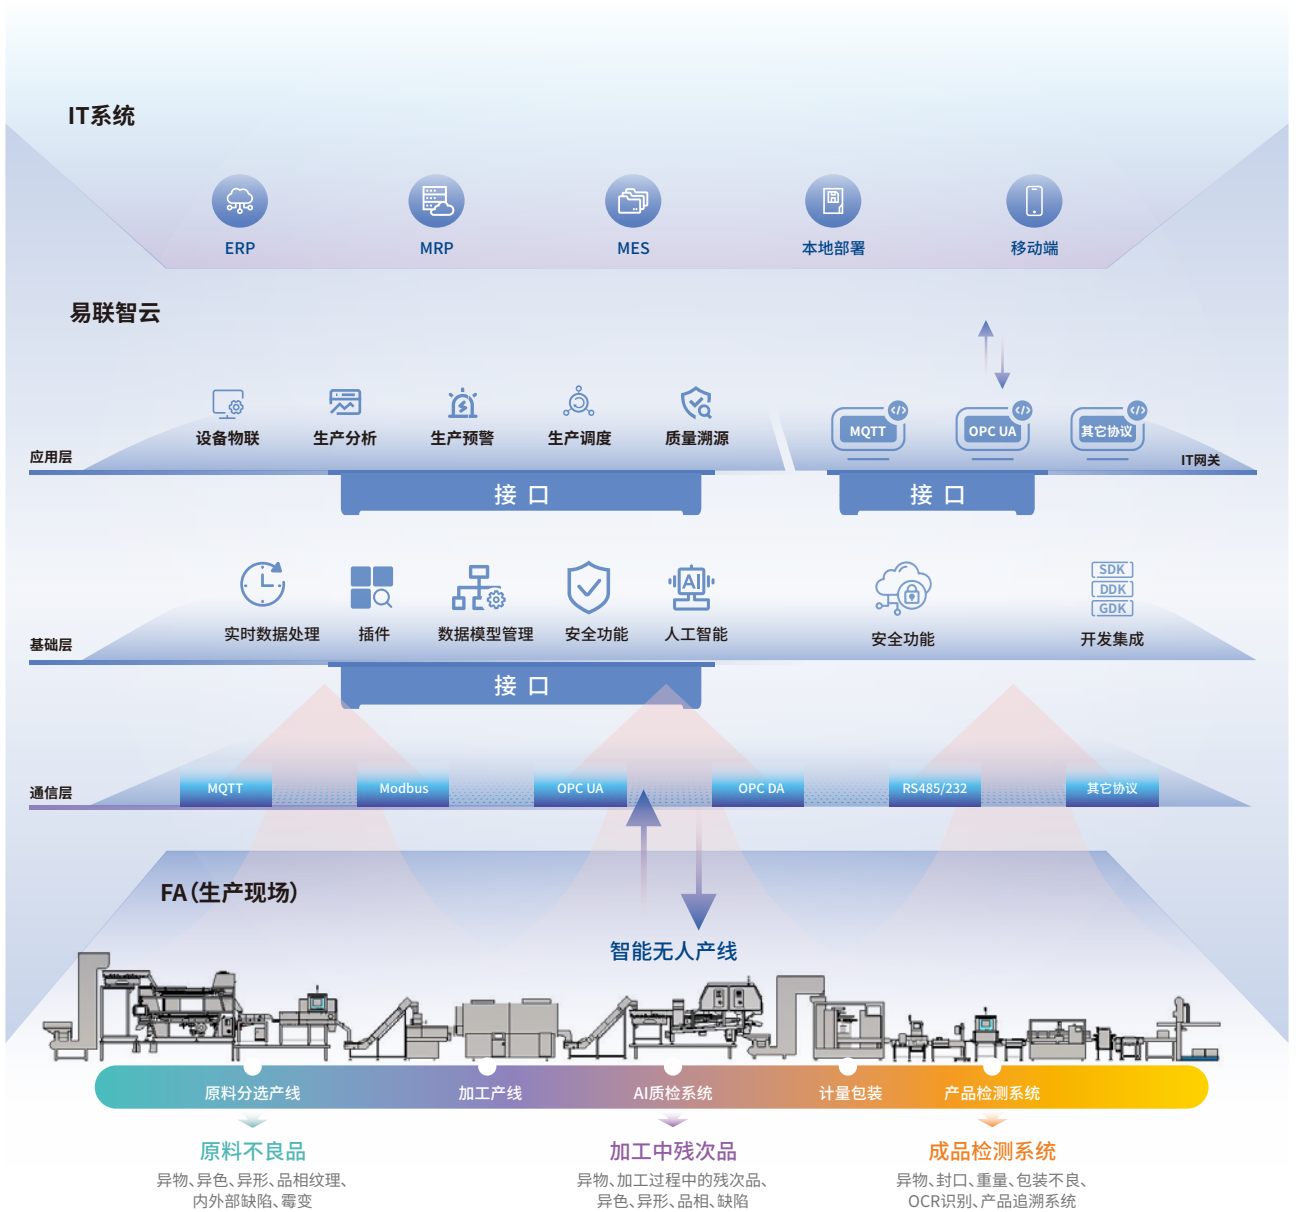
IT系统

ERP
MRP
MES
本地部署
移动端

易联智云

设备物联
生产分析
生产预警
生产调度
质量溯源

MQTT
OPC UA
其它协议

应用层
IT网关

接 口
接 口

实时数据处理
插件
数据模型管理
安全功能
人工智能
安全功能
SDK
DDK
GDK
开发集成

基础层

接 口

通信层
MQTT
Modbus
OPC UA
OPC DA
RS485/232
其它协议

FA（生产现场）

智能无人产线

原料分选产线
加工产线
AI质检系统
计量包装
产品检测系统

原料不良品
异物、异色、异形、品相纹理、内外部缺陷、霉变

加工中残次品
异物、加工过程中的残次品、异色、异形、品相、缺陷

成品检测系统
异物、封口、重量、包装不良、OCR识别、产品追溯系统